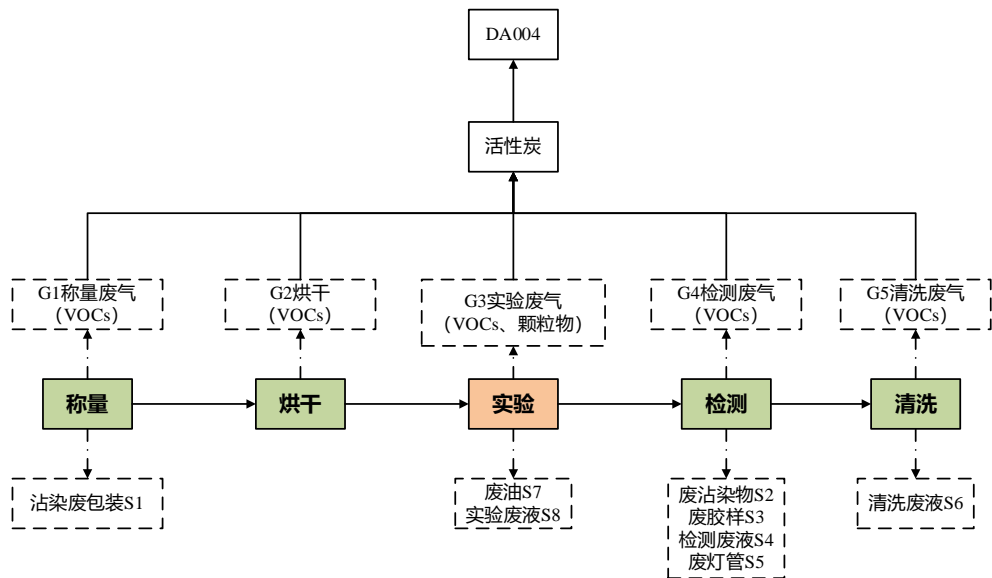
DA004

活性炭

G1称量废气
（VOCs）

G2烘干
（VOCs）

G3实验废气
（VOCs、颗粒物）

G4检测废气
（VOCs）

G5清洗废气
（VOCs）

称量

烘干

实验

检测

清洗

沾染废包装S1

废油S7
实验废液S8

废沾染物S2
废胶样S3
检测废液S4
废灯管S5

清洗废液S6